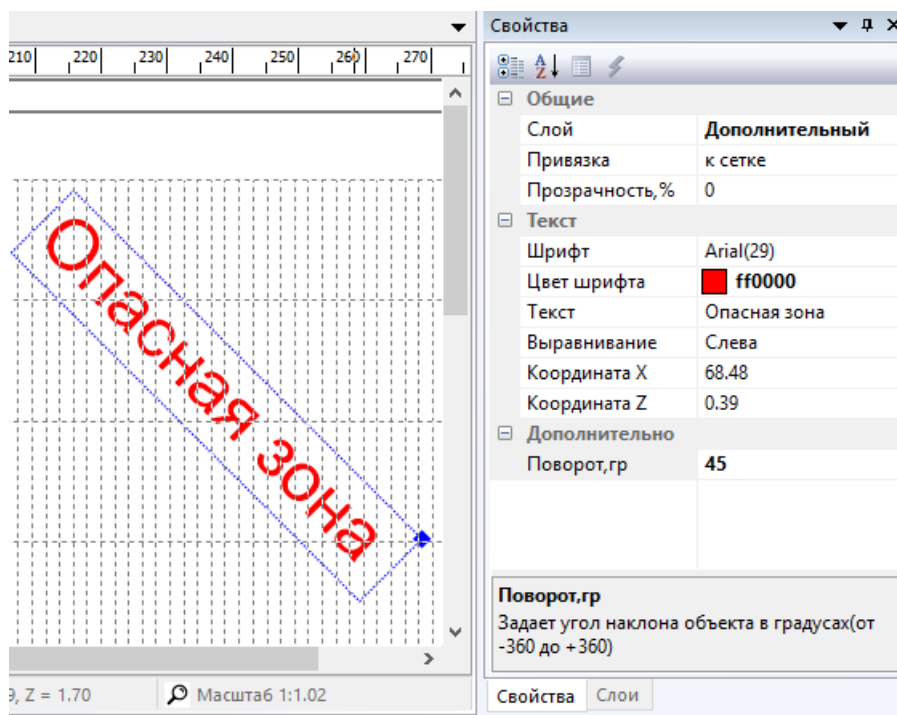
210 220 230 240 250 260 270

Опасная зона

Э, Z = 1.70   Масштаб 1:1.02

Свойства

| ⊟ Общие | |
|---|---|
| Слой | Дополнительный |
| Привязка | к сетке |
| Прозрачность,% | 0 |
| ⊟ Текст | |
| Шрифт | Arial(29) |
| Цвет шрифта | ff0000 |
| Текст | Опасная зона |
| Выравнивание | Слева |
| Координата X | 68.48 |
| Координата Z | 0.39 |
| ⊟ Дополнительно | |
| Поворот,гр | 45 |

Поворот,гр
Задает угол наклона объекта в градусах(от -360 до +360)

Свойства   Слои